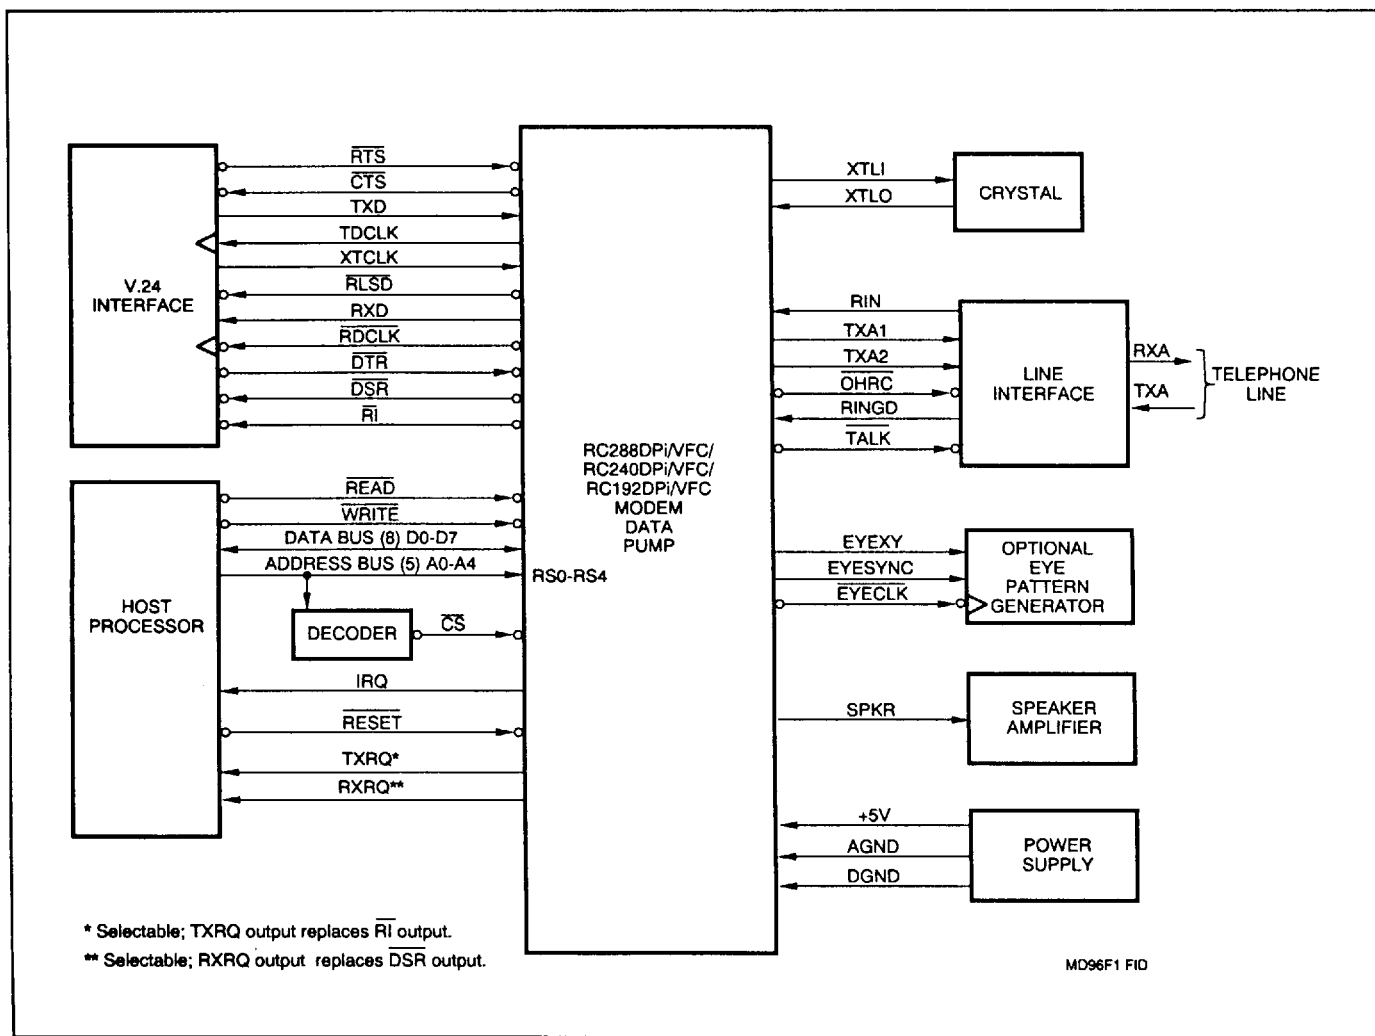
V.24 INTERFACE

$\overline{RTS}$
$\overline{CTS}$
TXD
TDCLK
XTCLK
$\overline{RLSD}$
RXD
$\overline{RDCLK}$
$\overline{DTR}$
$\overline{DSR}$
$\overline{RI}$

HOST PROCESSOR

$\overline{READ}$
$\overline{WRITE}$
DATA BUS (8) D0-D7
ADDRESS BUS (5) A0-A4
RS0-RS4
DECODER
$\overline{CS}$
IRQ
$\overline{RESET}$
TXRQ*
RXRQ**

RC288DPi/VFC/
RC240DPi/VFC/
RC192DPi/VFC
MODEM
DATA
PUMP

XTLI
XTLO
CRYSTAL

RIN
TXA1
TXA2
$\overline{OHRC}$
RINGD
$\overline{TALK}$
LINE INTERFACE
RXA
TXA
TELEPHONE LINE

EYEXY
EYESYNC
$\overline{EYECLK}$
OPTIONAL EYE PATTERN GENERATOR

SPKR
SPEAKER AMPLIFIER

+5V
AGND
DGND
POWER SUPPLY

* Selectable; TXRQ output replaces $\overline{RI}$ output.
** Selectable; RXRQ output replaces $\overline{DSR}$ output.

MD96F1 FID